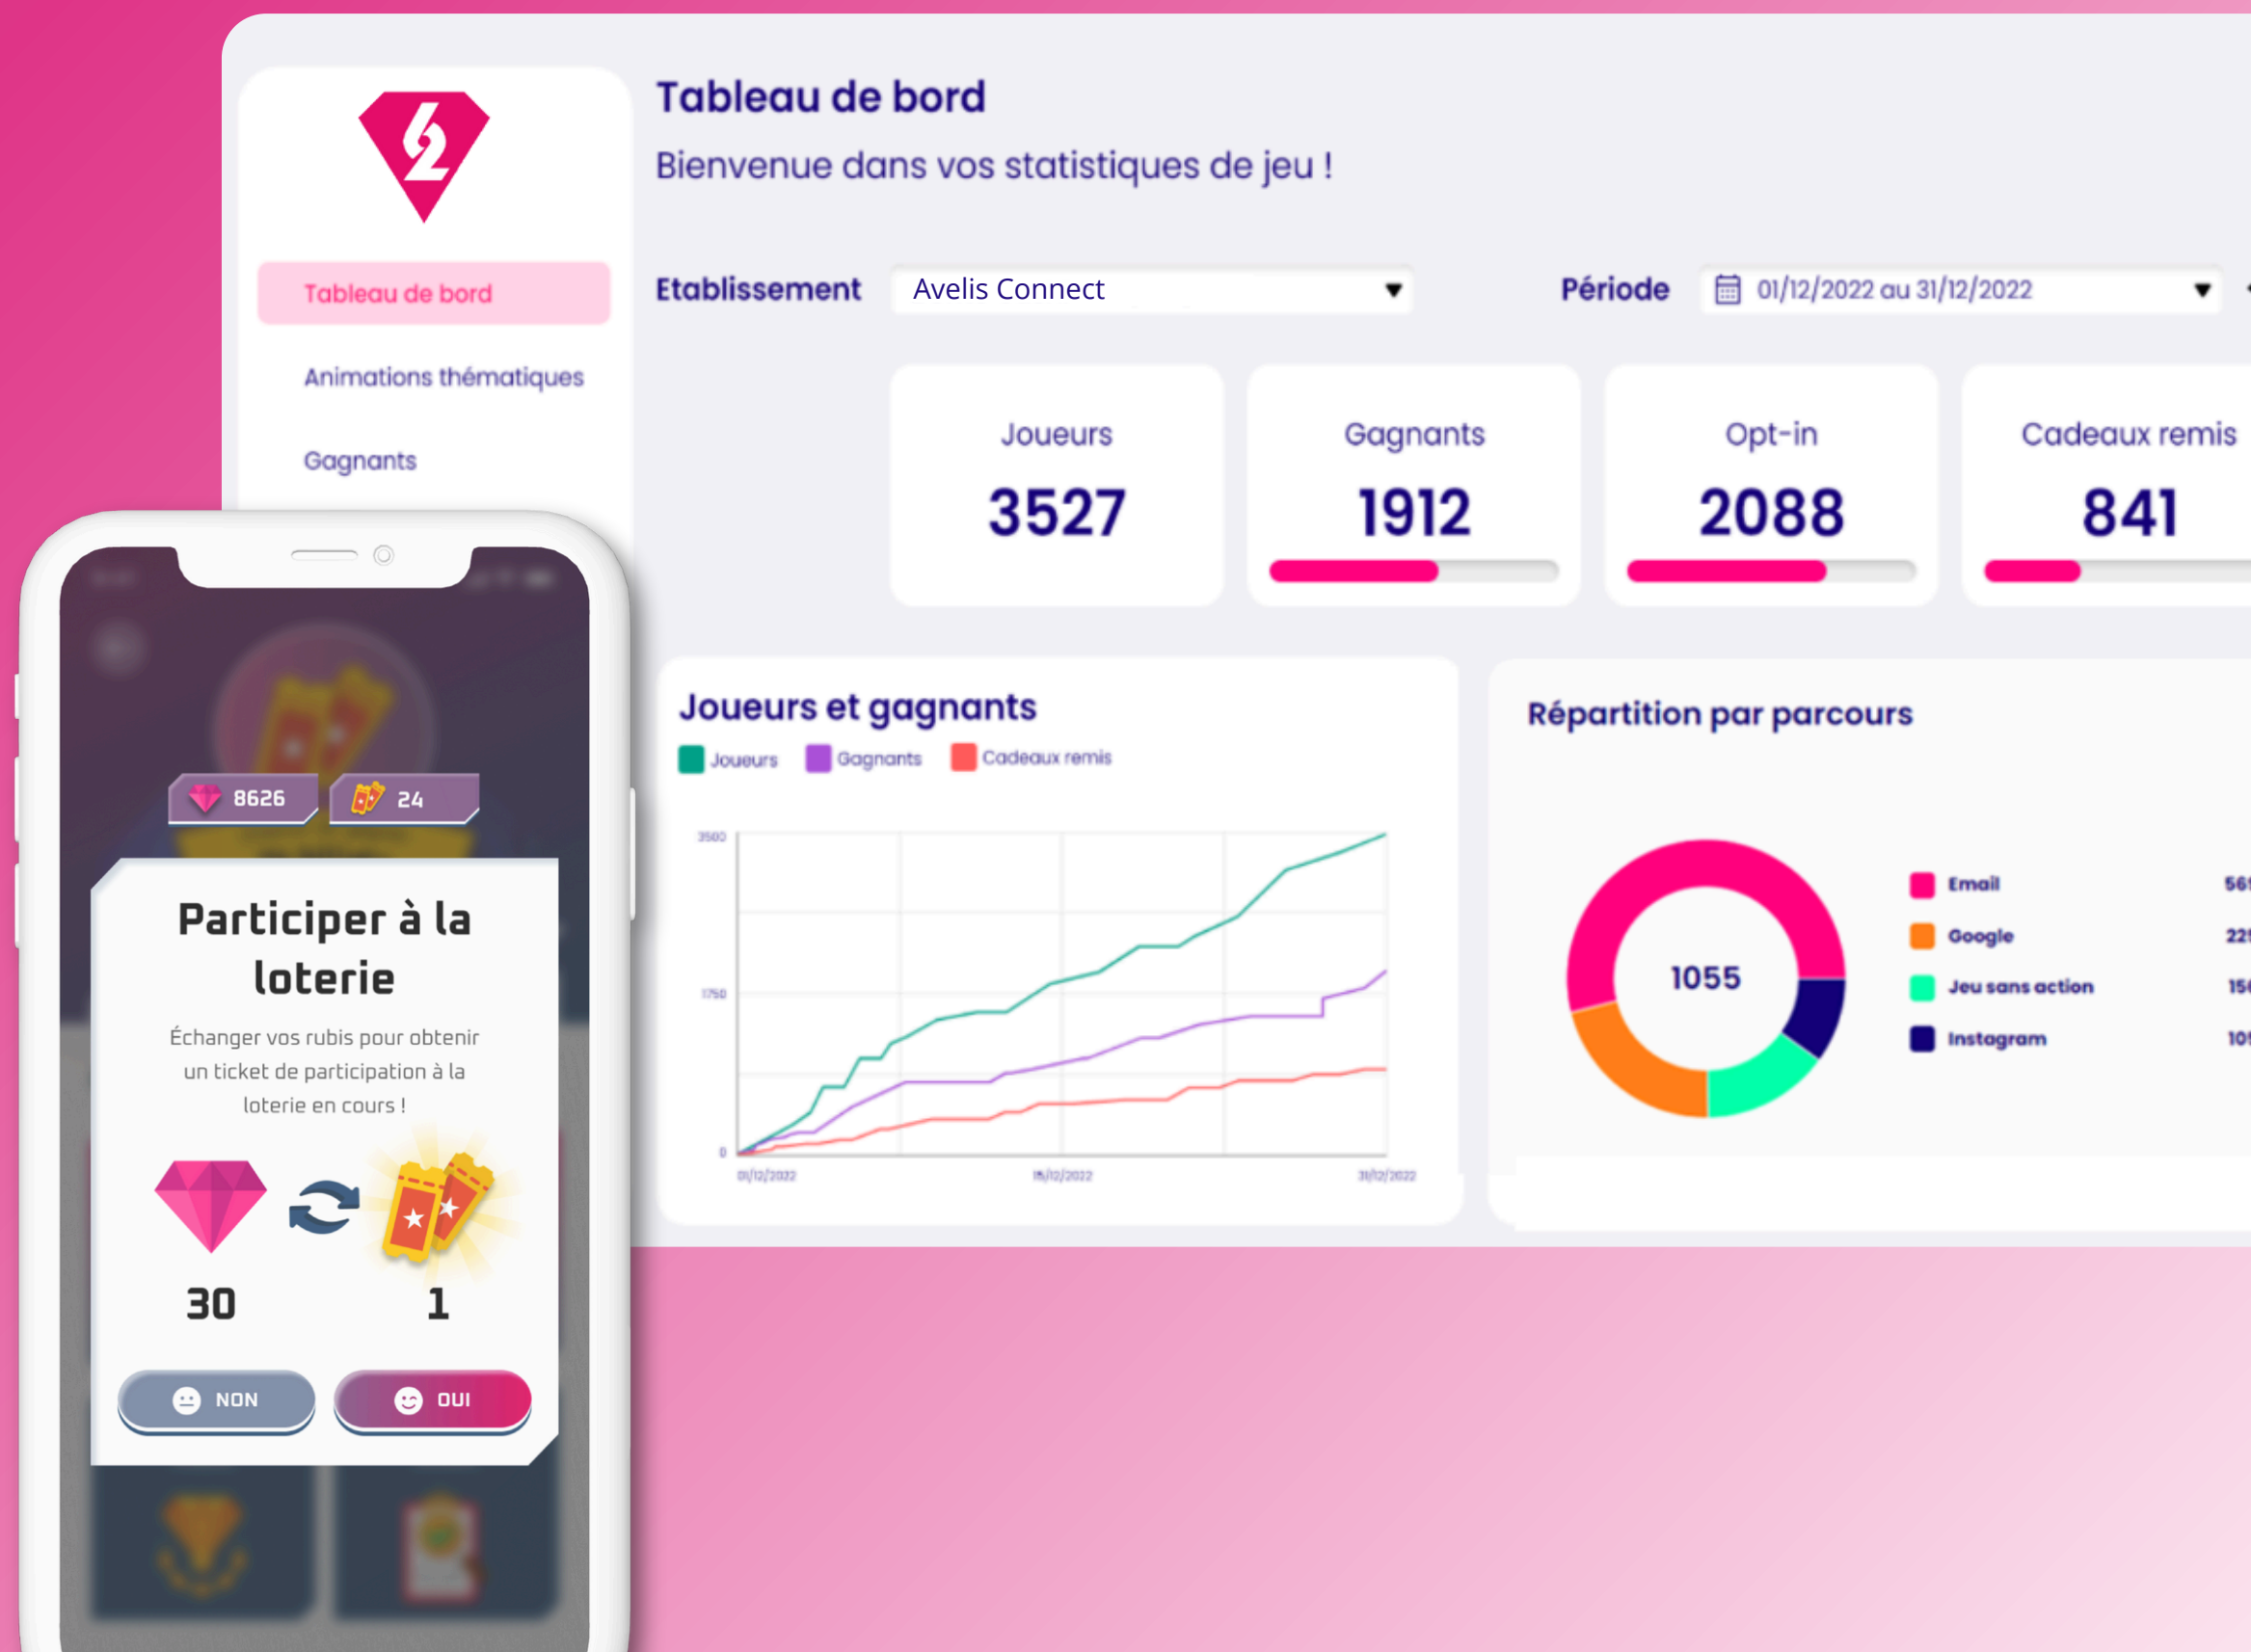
Tableau de bord

Bienvenue dans vos statistiques de jeu !

Tableau de bord

Animations thématiques

Gagnants

Etablissement Avelis Connect

Période 01/12/2022 au 31/12/2022

Joueurs
3527

Gagnants
1912

Opt-in
2088

Cadeaux remis
841

Joueurs et gagnants

Joueurs Gagnants Cadeaux remis

3500
1750
0
01/12/2022
15/12/2022
31/12/2022

Répartition par parcours

1055

Email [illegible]
Google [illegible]
Jeu sans action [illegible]
Instagram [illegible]

8626 24

Participer à la loterie

Échanger vos rubis pour obtenir un ticket de participation à la loterie en cours !

30 1

NON OUI